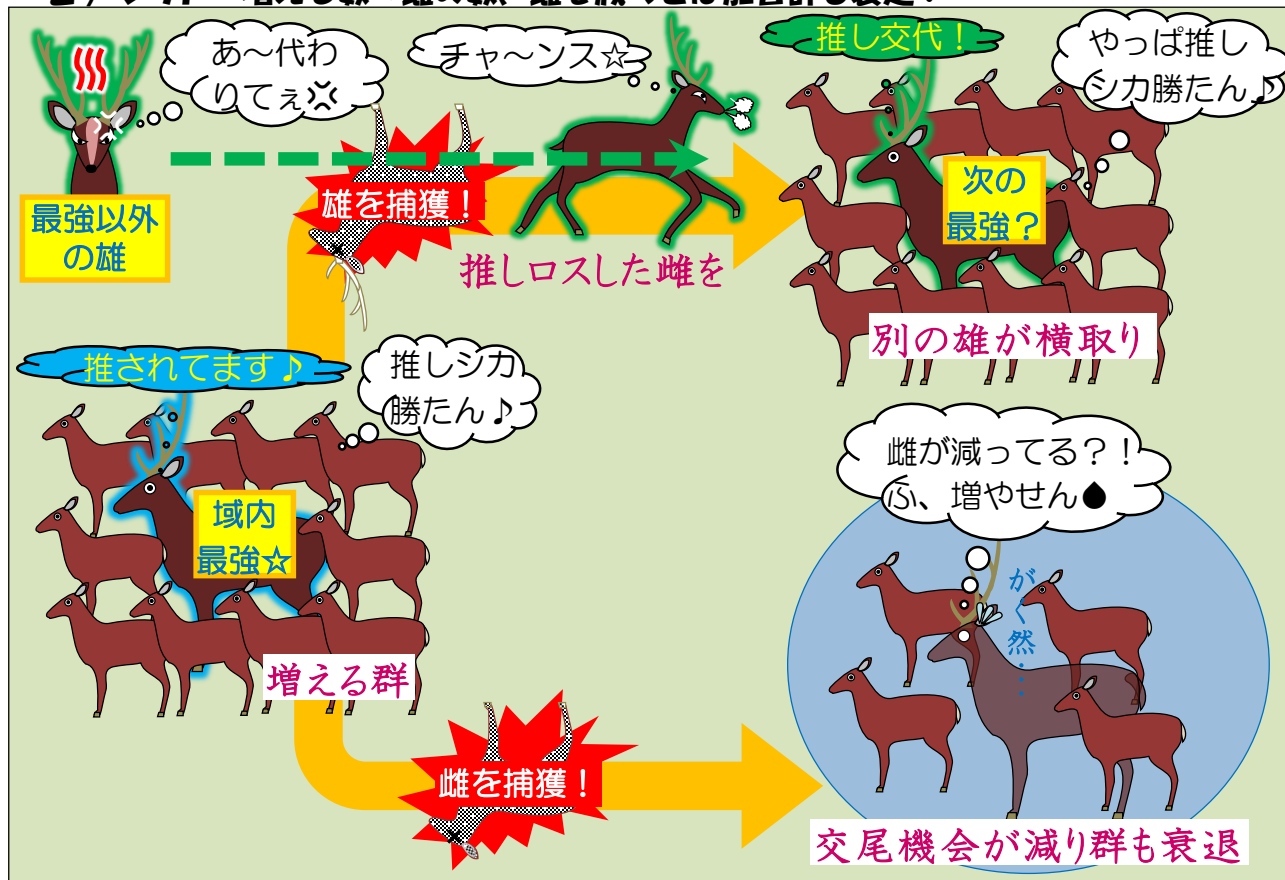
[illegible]

あ〜代わりてぇ💢

チャ〜ンス☆

推し交代！

やっぱ推しシカ勝たん♪

最強以外の雄

雄を捕獲！

推しロスした雌を

次の最強？

別の雄が横取り

推されてます♪

推しシカ勝たん♪

域内最強☆

増える群

雌が減ってる？！ふ、増やせん💧

がく然・・・

雌を捕獲！

交尾機会が減り群も衰退